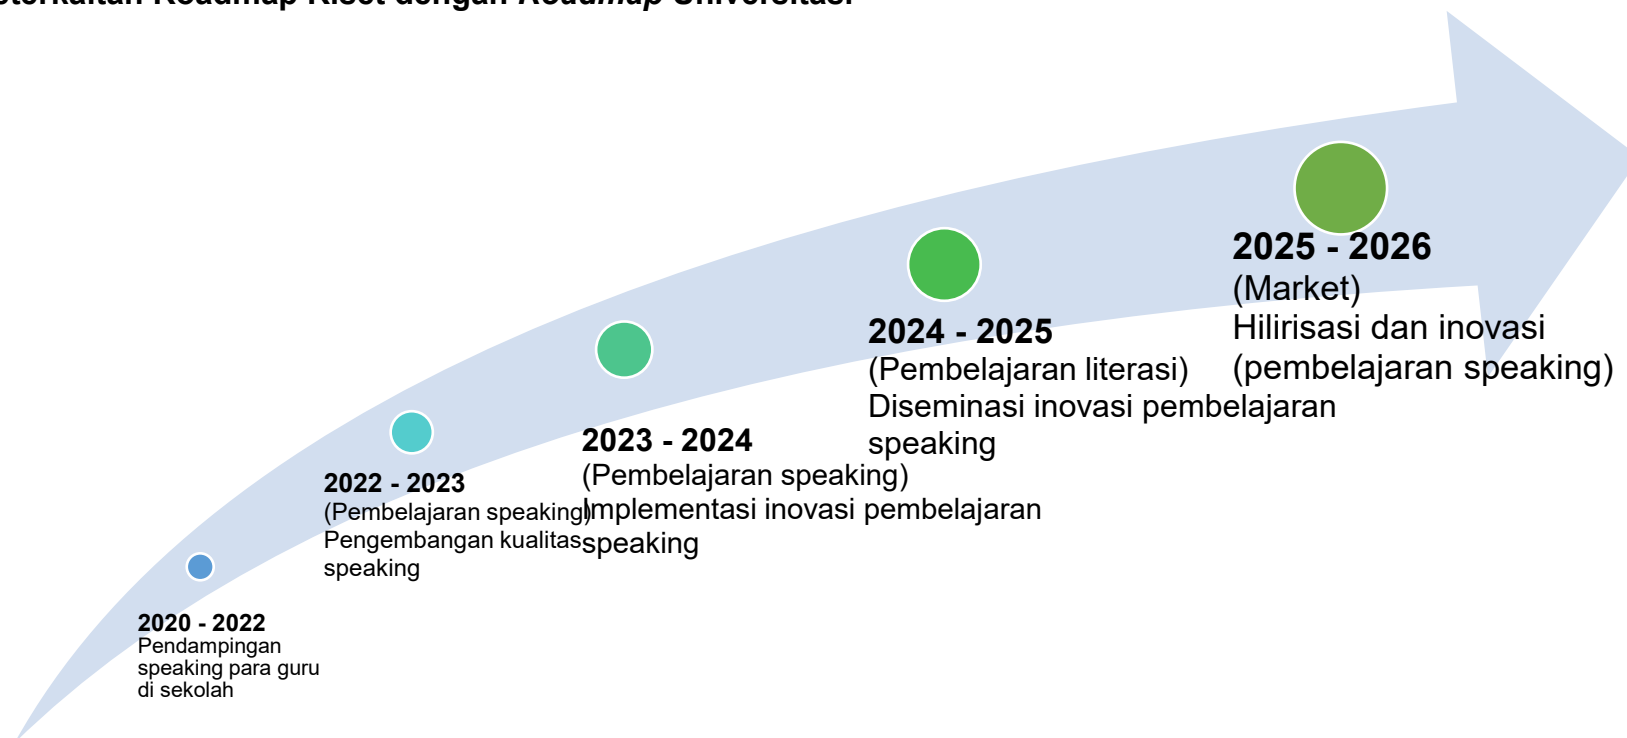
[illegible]terkaitan Roadmap Riset dengan *Roadmap* Universitas

2020 - 2022
Pendampingan speaking para guru di sekolah

2022 - 2023
(Pembelajaran speaking)
Pengembangan kualitas speaking

2023 - 2024
(Pembelajaran speaking)
Implementasi inovasi pembelajaran speaking

2024 - 2025
(Pembelajaran literasi)
Diseminasi inovasi pembelajaran speaking

2025 - 2026
(Market)
Hilirisasi dan inovasi
(pembelajaran speaking)